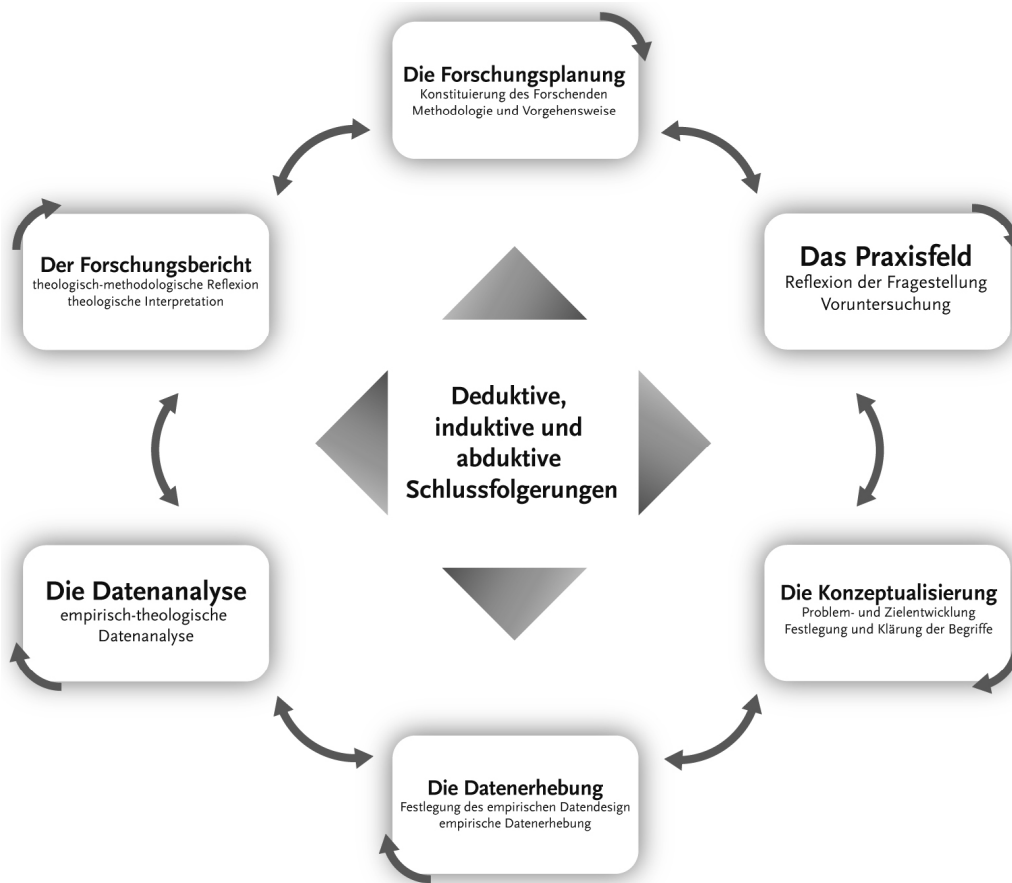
Die Forschungsplanung
Konstituierung des Forschenden
Methodologie und Vorgehensweise

Der Forschungsbericht
theologisch-methodologische Reflexion
theologische Interpretation

Das Praxisfeld
Reflexion der Fragestellung
Voruntersuchung

Deduktive, induktive und abduktive Schlussfolgerungen

Die Datenanalyse
empirisch-theologische
Datenanalyse

Die Konzeptualisierung
Problem- und Zielentwicklung
Festlegung und Klärung der Begriffe

Die Datenerhebung
Festlegung des empirischen Datendesign
empirische Datenerhebung